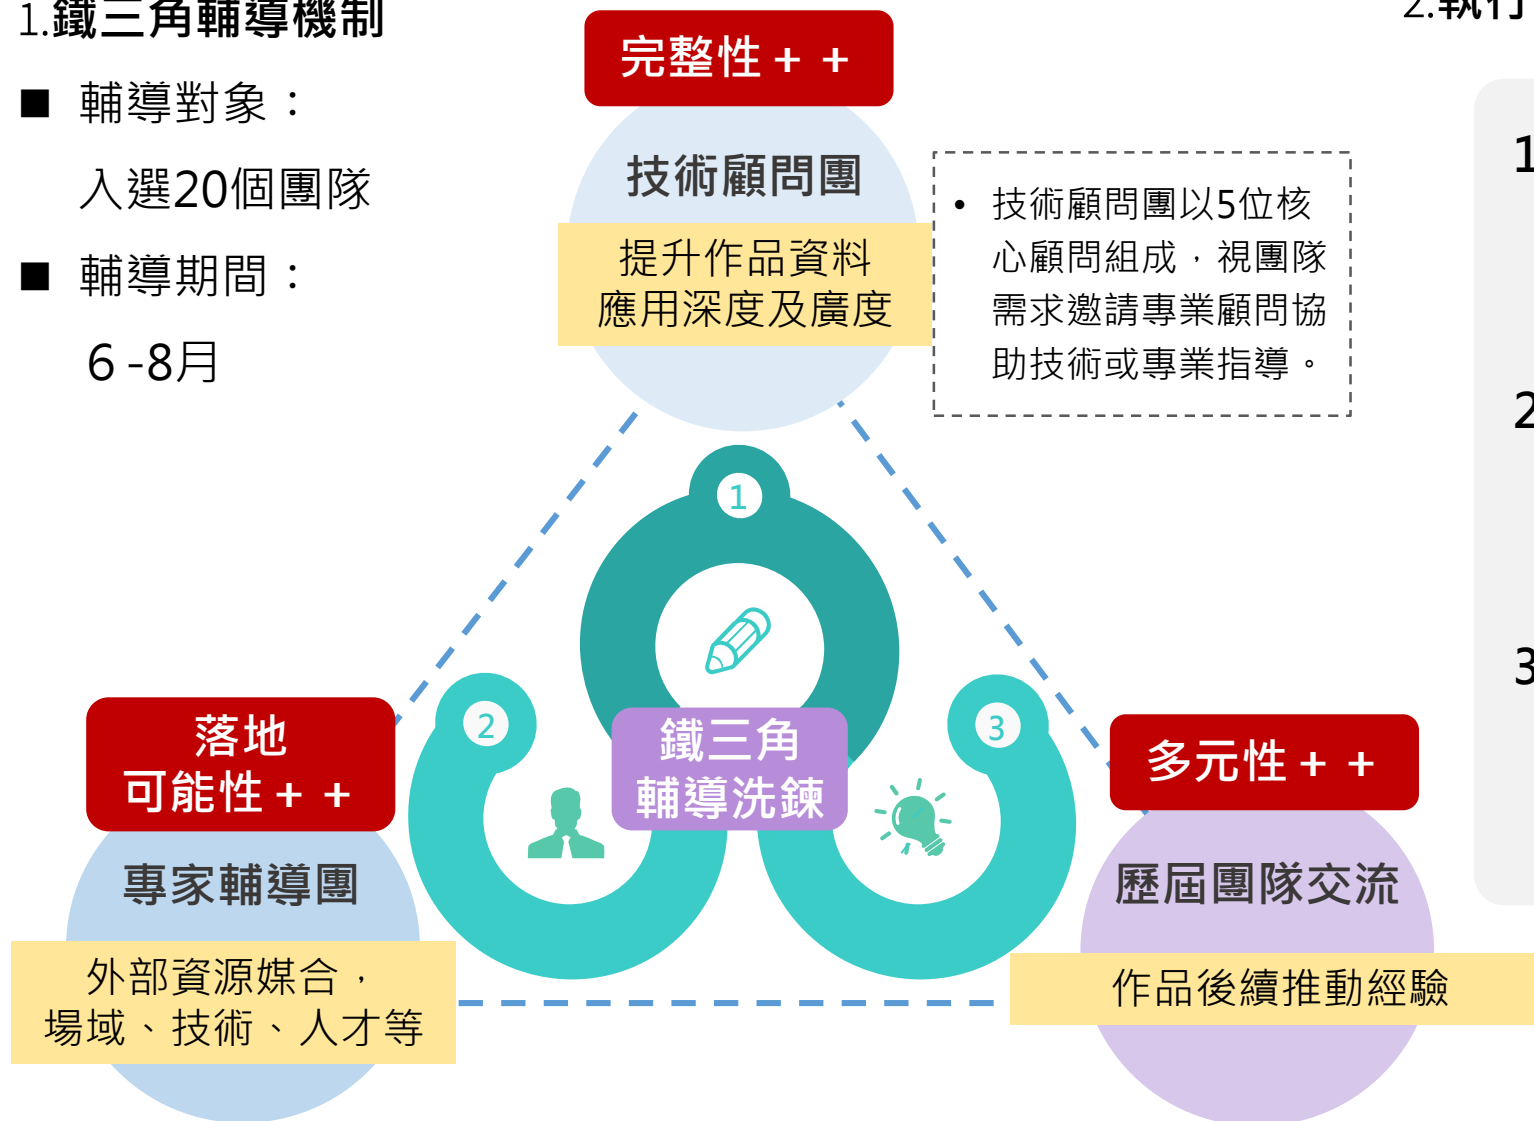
1.鐵三角輔導機制

■ 輔導對象：

入選20個團隊

■ 輔導期間：

6 -8月

完整性＋＋

技術顧問團

提升作品資料應用深度及廣度

• 技術顧問團以5位核心顧問組成，視團隊需求邀請專業顧問協助技術或專業指導。

1

2

3

鐵三角輔導洗鍊

落地可能性＋＋

專家輔導團

外部資源媒合，場域、技術、人才等

多元性＋＋

歷屆團隊交流

作品後續推動經驗

2.執行

1

2

3